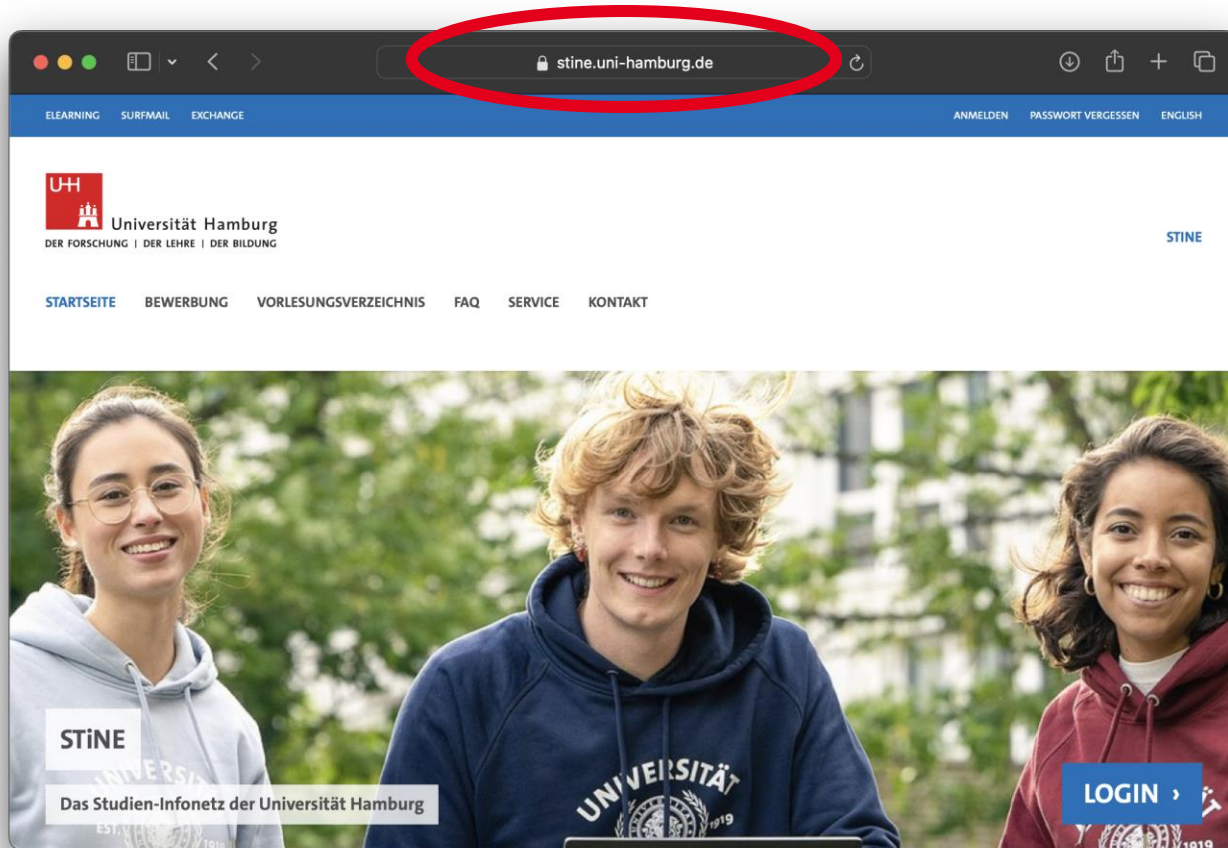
stine.uni-hamburg.de

ELEARNING SURFMAIL EXCHANGE

ANMELDEN PASSWORT VERGESSEN ENGLISH

UHH
Universität Hamburg
DER FORSCHUNG | DER LEHRE | DER BILDUNG

STINE

STARTSEITE BEWERBUNG VORLESUNGSVERZEICHNIS FAQ SERVICE KONTAKT

STiNE

Das Studien-Infonetz der Universität Hamburg

LOGIN ›

UNIVERSITÄT
1919

UNIVERSITÄT
EST. 1919